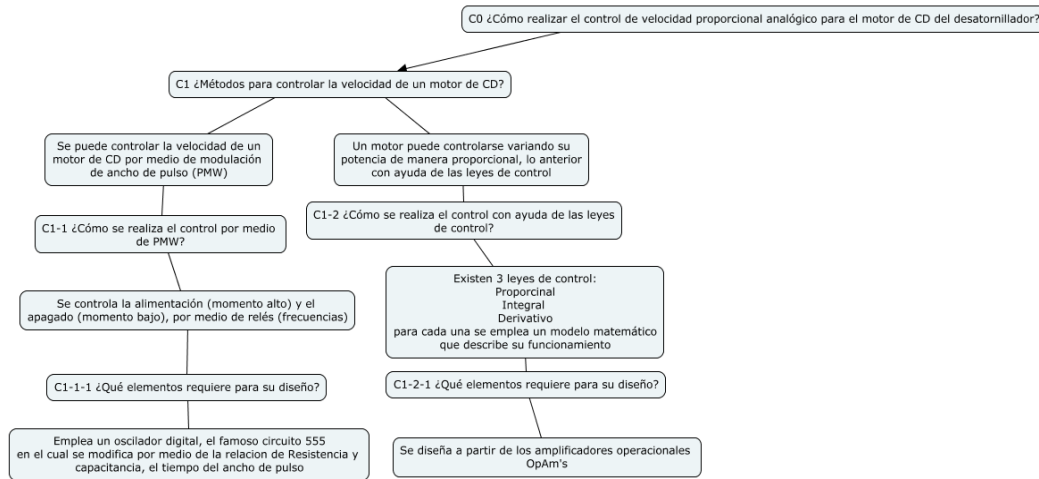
C0 ¿Cómo realizar el control de velocidad proporcional analógico para el motor de CD del desatornillador?

C1 ¿Métodos para controlar la velocidad de un motor de CD?

Se puede controlar la velocidad de un motor de CD por medio de modulación de ancho de pulso (PMW)

C1-1 ¿Cómo se realiza el control por medio de PMW?

Se controla la alimentación (momento alto) y el apagado (momento bajo), por medio de relés (frecuencias)

C1-1-1 ¿Qué elementos requiere para su diseño?

Emplea un oscilador digital, el famoso circuito 555 en el cual se modifica por medio de la relacion de Resistencia y capacitancia, el tiempo del ancho de pulso

Un motor puede controlarse variando su potencia de manera proporcional, lo anterior con ayuda de las leyes de control

C1-2 ¿Cómo se realiza el control con ayuda de las leyes de control?

Existen 3 leyes de control:
Proporcinal
Integral
Derivativo
para cada una se emplea un modelo matemático que describe su funcionamiento

C1-2-1 ¿Qué elementos requiere para su diseño?

Se diseña a partir de los amplificadores operacionales OpAm's